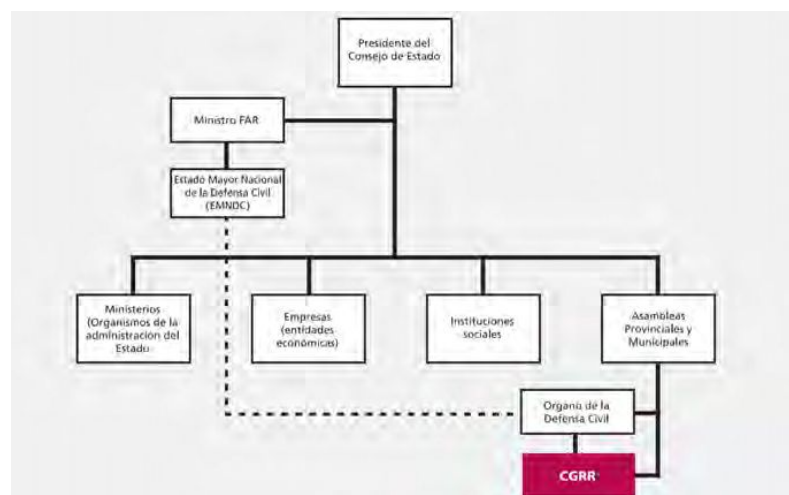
Presidente del Consejo de Estado

Ministro FAR

Estado Mayor Nacional de la Defensa Civil (EMNDC)

Ministerios (Organismos de la administración del Estado

Empresas (entidades económicas)

Instituciones sociales

Asambleas Provinciales y Municipales

Órgano de la Defensa Civil

CGRR